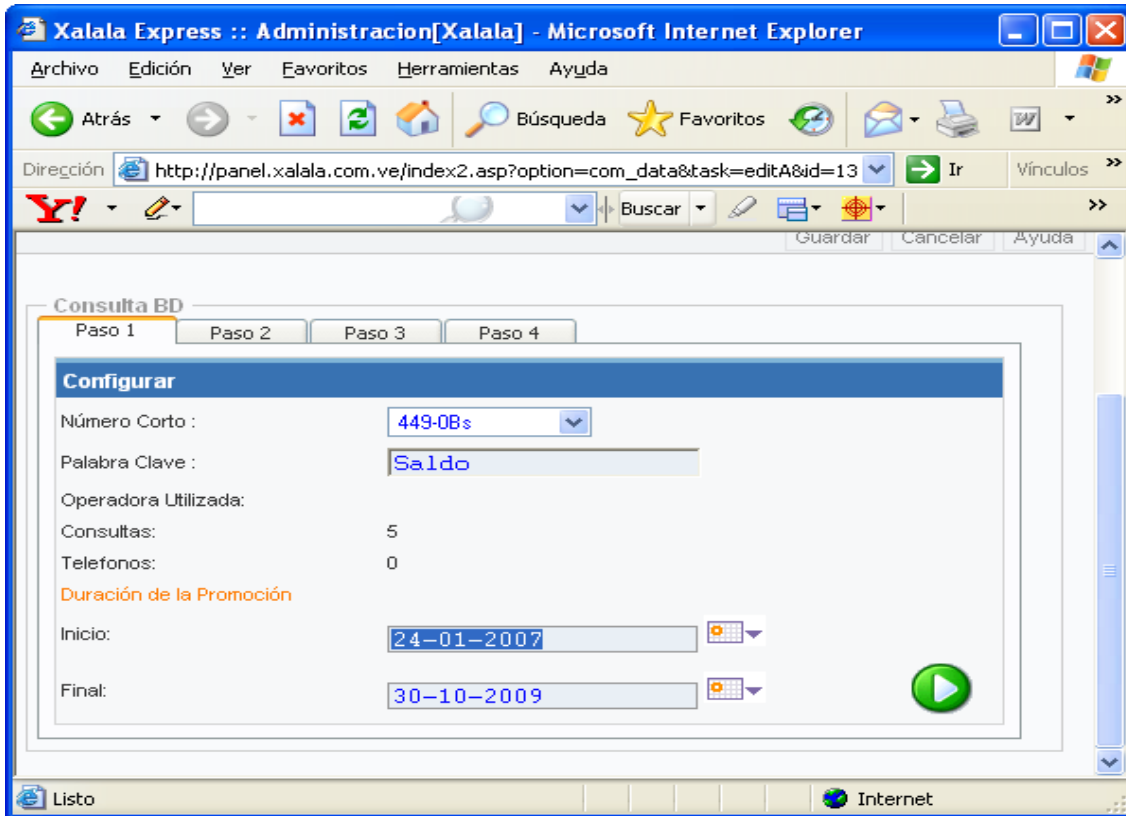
Xalala Express :: Administracion[Xalala] - Microsoft Internet Explorer

Archivo Edición Ver Favoritos Herramientas Ayuda

Atrás Búsqueda Favoritos

Dirección http://panel.xalala.com.ve/index2.asp?option=com_data&task=editA&id=13 Ir Vínculos

Y! Buscar

Guardar Cancelar Ayuda

Consulta BD

Paso 1 Paso 2 Paso 3 Paso 4

Configurar

Número Corto : 449-0Bs

Palabra Clave : Saldo

Operadora Utilizada:

Consultas: 5

Telefonos: 0

Duración de la Promoción

Inicio: 24-01-2007

Final: 30-10-2009

Listo Internet